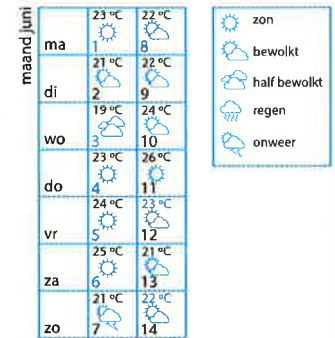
maand juni

| | | |
|---|---|---|
| ma | 23 °C 1 | 22 °C 8 |
| di | 21 °C 2 | 22 °C 9 |
| wo | 19 °C 3 | 24 °C 10 |
| do | 23 °C 4 | 26 °C 11 |
| vr | 24 °C 5 | 23 °C 12 |
| za | 25 °C 6 | 21 °C 13 |
| zo | 21 °C 7 | 22 °C 14 |

zon
bewolkt
half bewolkt
regen
onweer